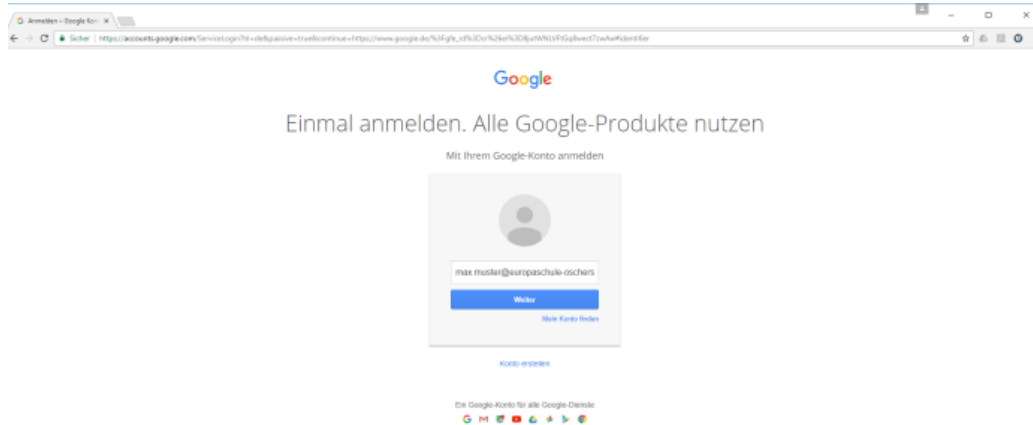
Anmelden – Google Kont ×

Sicher | https://accounts.google.com/ServiceLogin?hl=de&passive=true&continue=https://www.google.de/%3Fgfe_rd%3Dcr%26ei%3D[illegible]#identifier

Google

Einmal anmelden. Alle Google-Produkte nutzen

Mit Ihrem Google-Konto anmelden

max.muster@europaschule-oschers

Weiter

Mein Konto finden

Konto erstellen

Ein Google-Konto für alle Google-Dienste